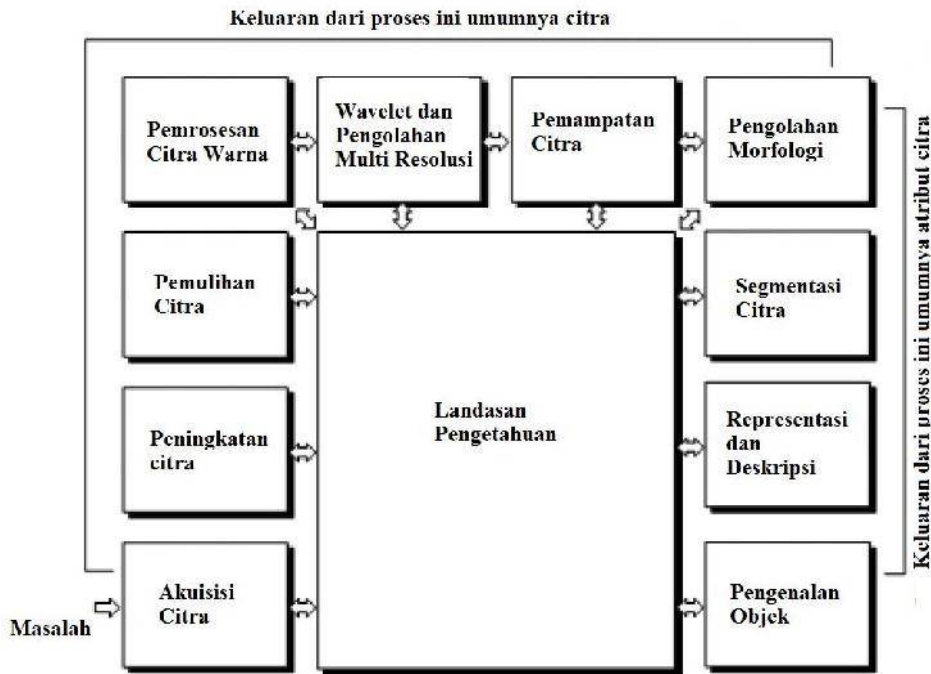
Keluaran dari proses ini umumnya citra

Pemrosesan Citra Warna

Wavelet dan Pengolahan Multi Resolusi

Pemampatan Citra

Pengolahan Morfologi

Keluaran dari proses ini umumnya atribut citra

Pemulihan Citra

Segmentasi Citra

Landasan Pengetahuan

Peningkatan citra

Representasi dan Deskripsi

Masalah

Akuisisi Citra

Pengenalan Objek